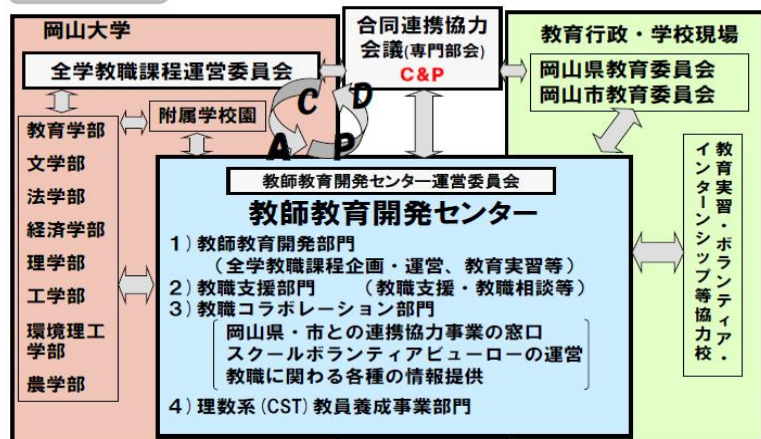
岡山大学

全学教職課程運営委員会

合同連携協力会議(専門部会)
C&P

教育行政・学校現場

岡山県教育委員会
岡山市教育委員会

教育学部
文学部
法学部
経済学部
理学部
工学部
環境理工学部
農学部

附属学校園

C D A P

教師教育開発センター運営委員会

教師教育開発センター

1）教師教育開発部門
（全学教職課程企画・運営、教育実習等）
2）教職支援部門　（教職支援・教職相談等）
3）教職コラボレーション部門
岡山県・市との連携協力事業の窓口
スクールボランティアビューローの運営
教職に関わる各種の情報提供
4）理数系（CST）教員養成事業部門

教育実習・ボランティア・インターンシップ等協力校